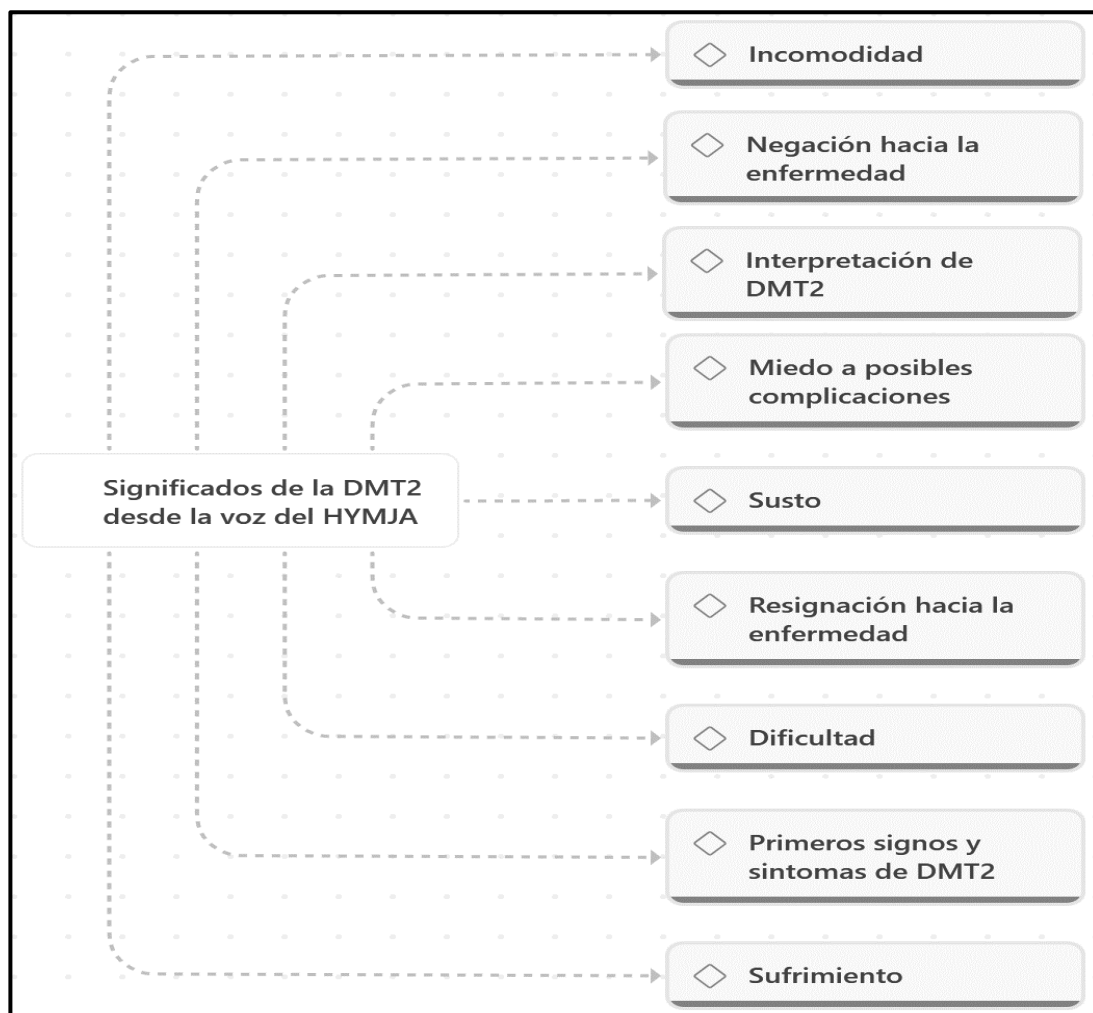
Significados de la DMT2 desde la voz del HYMJA

Incomodidad

Negación hacia la enfermedad

Interpretación de DMT2

Miedo a posibles complicaciones

Susto

Resignación hacia la enfermedad

Dificultad

Primeros signos y sintomas de DMT2

Sufrimiento